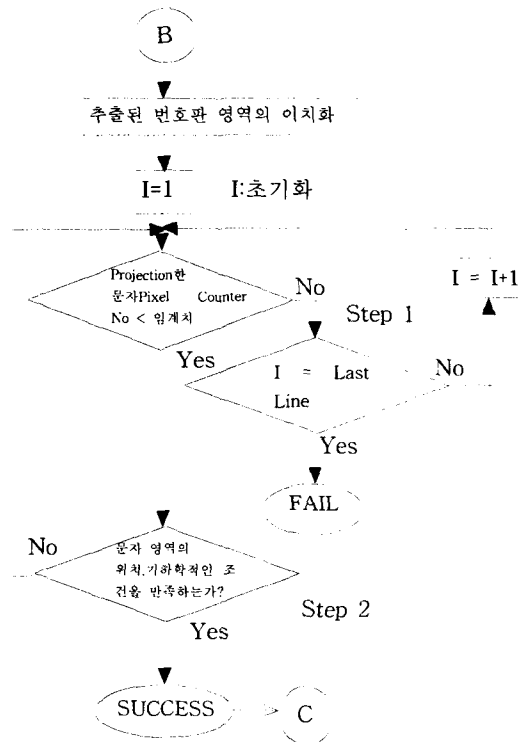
B

추출된 번호판 영역의 이치화

I=1 I:초기화

Projection한 문자Pixel Counter No < 임계치

No

I = I+1

Step 1

Yes

I = Last Line

No

Yes

FAIL

No

문자 영역의 위치,기하학적인 조건을 만족하는가?

Step 2

Yes

SUCCESS

C